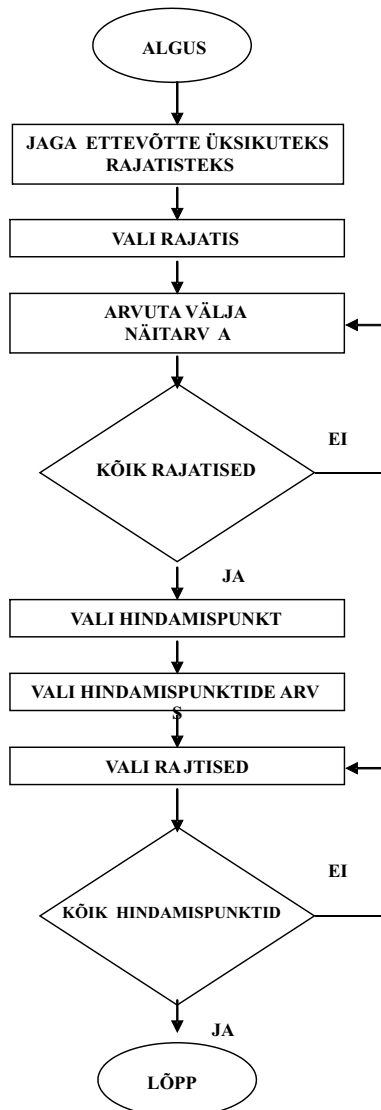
ALGUS

JAGA ETTEVÕTTE ÜKSIKUTEKS RAJATISTEKS

VALI RAJATIS

ARVUTA VÄLJA NÄITARV A

EI

KÕIK RAJATISED

JA

VALI HINDAMISPUNKT

VALI HINDAMISPUNKTIDE ARV S

VALI RA JTISED

EI

KÕIK HINDAMISPUNKTID

JA

LÕPP